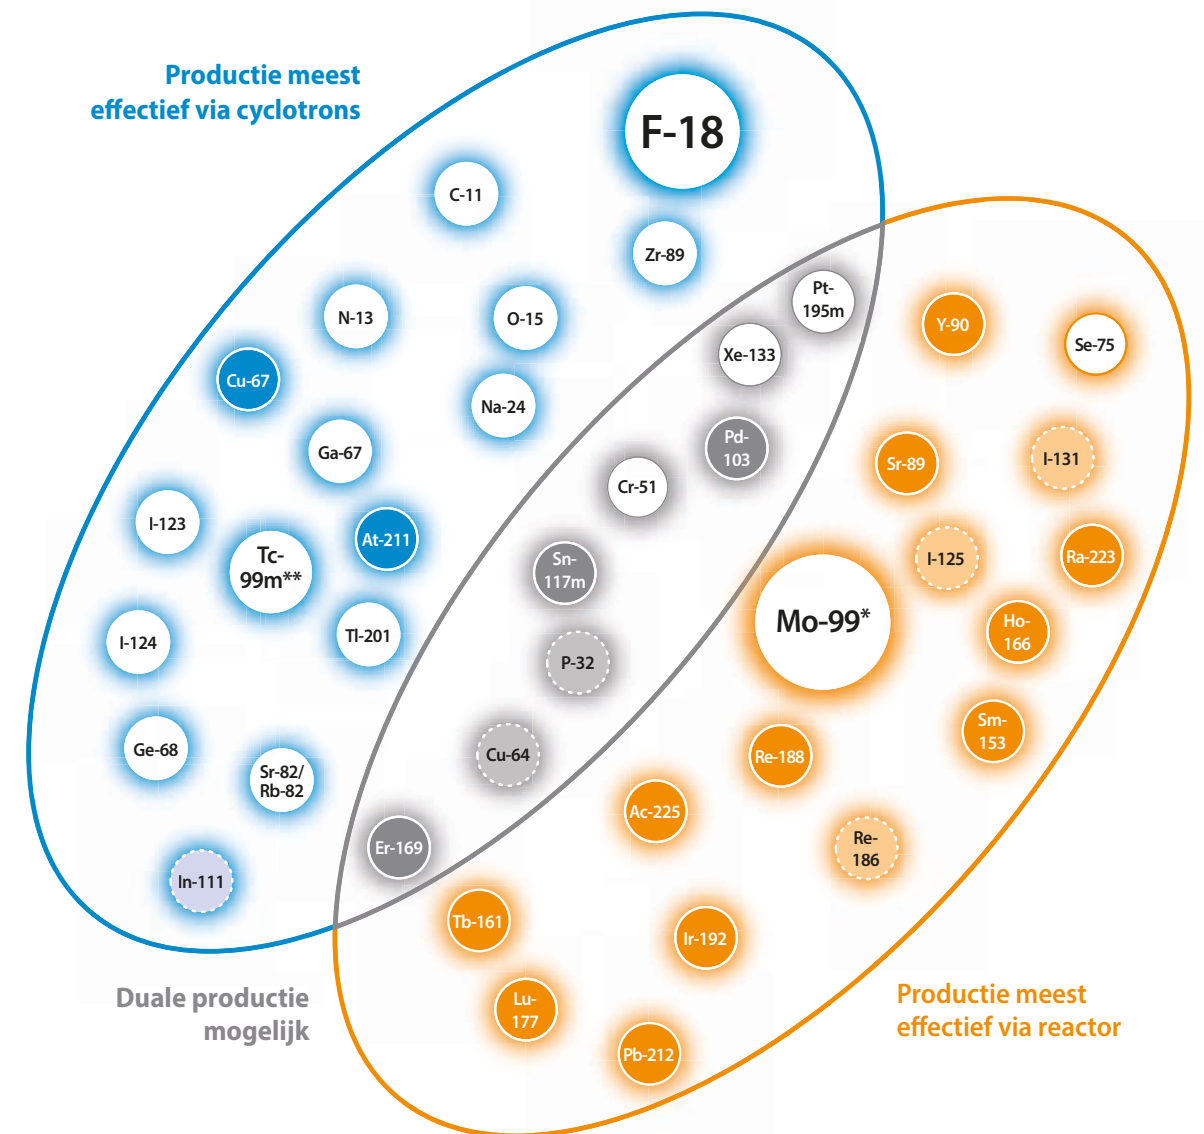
Productie meest effectief via cyclotrons

F-18

C-11

Zr-89

N-13

O-15

Pt-195m

Y-90

Se-75

Cu-67

Na-24

Xe-133

Ga-67

Pd-103

Sr-89

I-131

Cr-51

I-123

Tc-99m**

At-211

Sn-117m

I-125

Ra-223

Mo-99*

I-124

Tl-201

P-32

Ho-166

Sm-153

Ge-68

Sr-82/Rb-82

Cu-64

Re-188

Ac-225

Re-186

Er-169

In-111

Tb-161

Ir-192

Lu-177

Pb-212

Duale productie mogelijk

Productie meest effectief via reactor